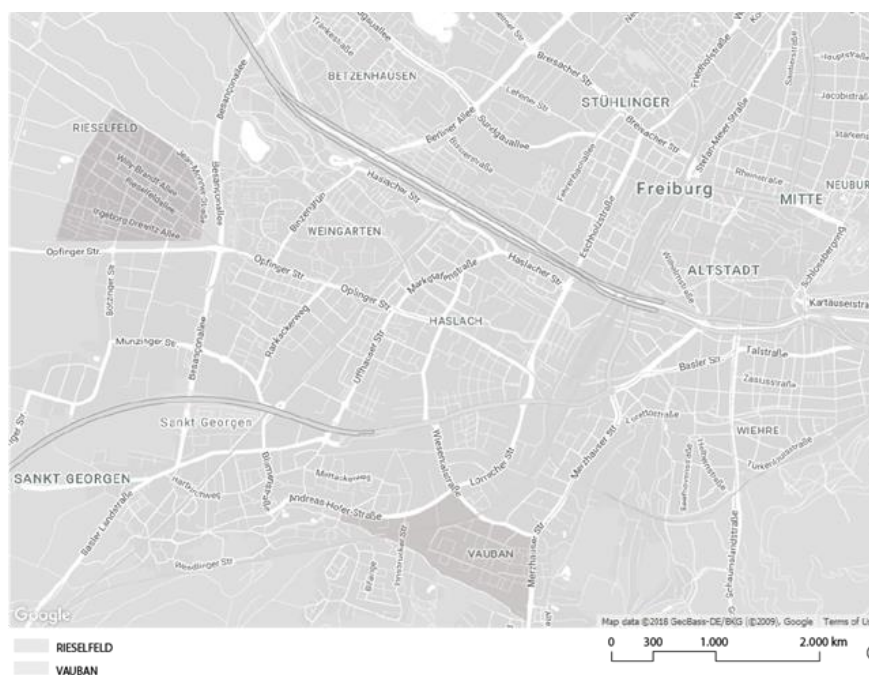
BETZENHAUSEN
STÜHLINGER
RIESELFELD
Freiburg
MITTE
NEUBUR
WEINGARTEN
ALTSTADT
Opfinger Str.
Opfinger Str.
Opfinger Str.
HASLACH
Haslacher Str.
Haslacher Str.
Breisacher Str.
Berliner Allee
Sundgauallee
Eschholzstraße
Besançonallee
Bötzinger Str.
Munzinger Str.
Rankackerweg
Uffhauser Str.
Markgrafenstraße
Basler Str.
Talstraße
Sankt Georgen
SANKT GEORGEN
WIEHRE
Andreas-Hofer-Straße
Lörracher Str.
Wiesentalstraße
Merzhauser Str.
Merzhauser Str.
Basler Landstraße
VAUBAN
Kartäuserstra
Schlossbergring
Google
Map data ©2018 GeoBasis-DE/BKG (©2009), Google Terms of U
RIESELFELD
VAUBAN
0 300 1.000 2.000 km